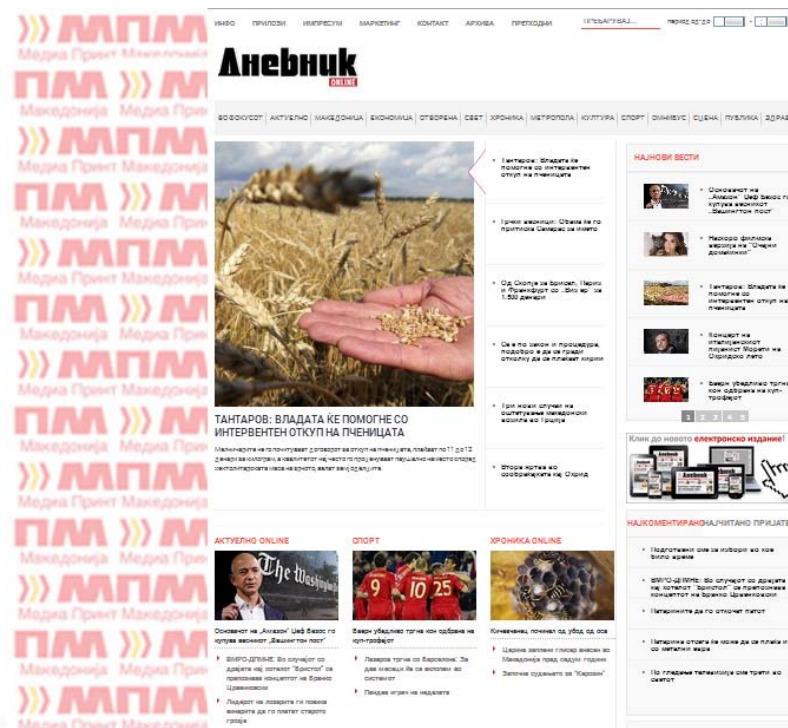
ИНФО ПРИЛОЗИ ИМПРЕСУМ МАРКЕТИНГ КОНТАКТ АРХИВА ПРЕТХОДНИ ПРЕБАРУВАЈ...

Дневник ONLINE

ВО ФОКУСОТ | АКТУЕЛНО | МАКЕДОНИЈА | ЕКОНОМИЈА | ОТВОРЕНА | СВЕТ | ХРОНИКА | МЕТРОПОЛА | КУЛТУРА | СПОРТ | ОМНИБУС | СЦЕНА | ПУБЛИКА | ЗДРАВ

ТАНТАРОВ: ВЛАДАТА ЌЕ ПОМОГНЕ СО ИНТЕРВЕНТЕН ОТКУП НА ПЧЕНИЦАТА

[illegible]

Тантаров: Владата ќе помогне со интервентен откуп на пченицата

Грчки весници: Обвиа ке го притиска Самарас за името

Од Скопје за Бриселе, Париз и Франкфурт со „Виз ер" за 1.500 денари

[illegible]

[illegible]

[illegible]

НАЈНОВИ ВЕСТИ

Основачот на „Амазон" Џеф Безос го купува весникот „Вашингтон пост"

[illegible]

Тантаров: Владата ќе помогне со интервентен откуп на пченицата

Концерт на италијанскиот пијанист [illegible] на Охридско лето

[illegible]

1 2 3 4 5

Клик до новото електронско издание!

НАЈКОМЕНТИРАНО НАЈЧИТАНО ПРИЈАТЕ

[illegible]

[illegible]

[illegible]

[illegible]

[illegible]

АКТУЕЛНО ONLINE

Основачот на „Амазон" Џеф Безос го купува весникот „Вашингтон пост"

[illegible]

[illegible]

СПОРТ

Базер убедливо тргна кон одбрана на куп-трофејот

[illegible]

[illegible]

ХРОНИКА ONLINE

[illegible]

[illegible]

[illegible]

ПМ Медиа Принт Македонија